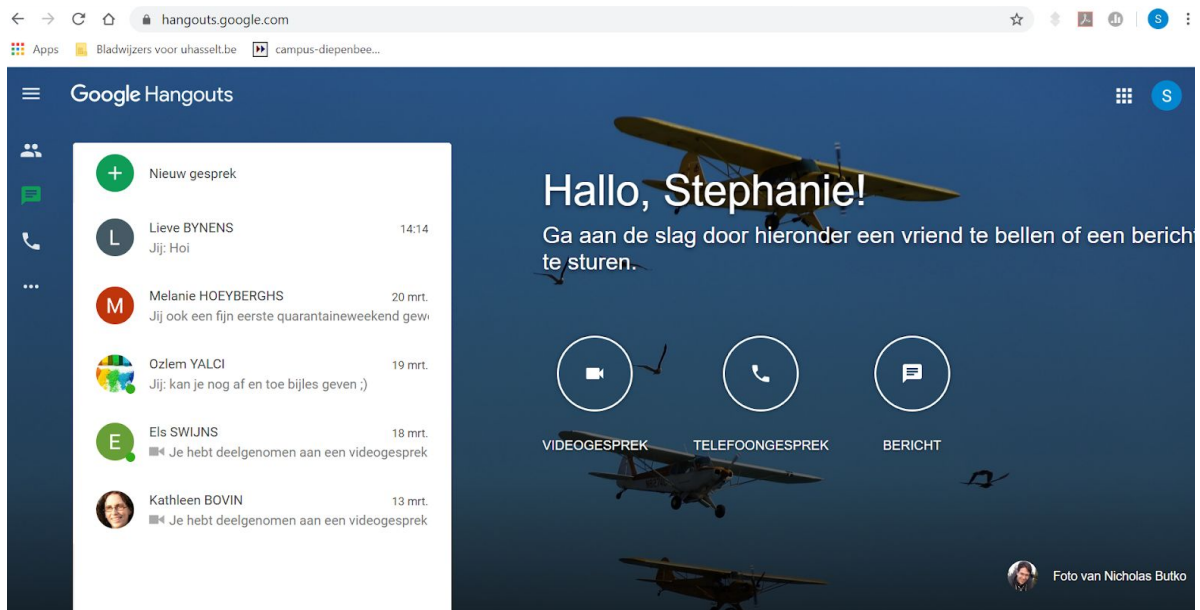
hangouts.google.com

Apps Bladwijzers voor uhasselt.be campus-diepenbee...

Google Hangouts

S

Nieuw gesprek

L Lieve BYNENS 14:14
Jij: Hoi

M Melanie HOEYBERGHS 20 mrt.
Jij ook een fijn eerste quarantaineweekend gew

Ozlem YALCI 19 mrt.
Jij: kan je nog af en toe bijles geven ;)

E Els SWIJNS 18 mrt.
Je hebt deelgenomen aan een videogesprek

Kathleen BOVIN 13 mrt.
Je hebt deelgenomen aan een videogesprek

Hallo, Stephanie!

Ga aan de slag door hieronder een vriend te bellen of een bericht te sturen.

VIDEOGESPREK TELEFOONGESPREK BERICHT

Foto van Nicholas Butko